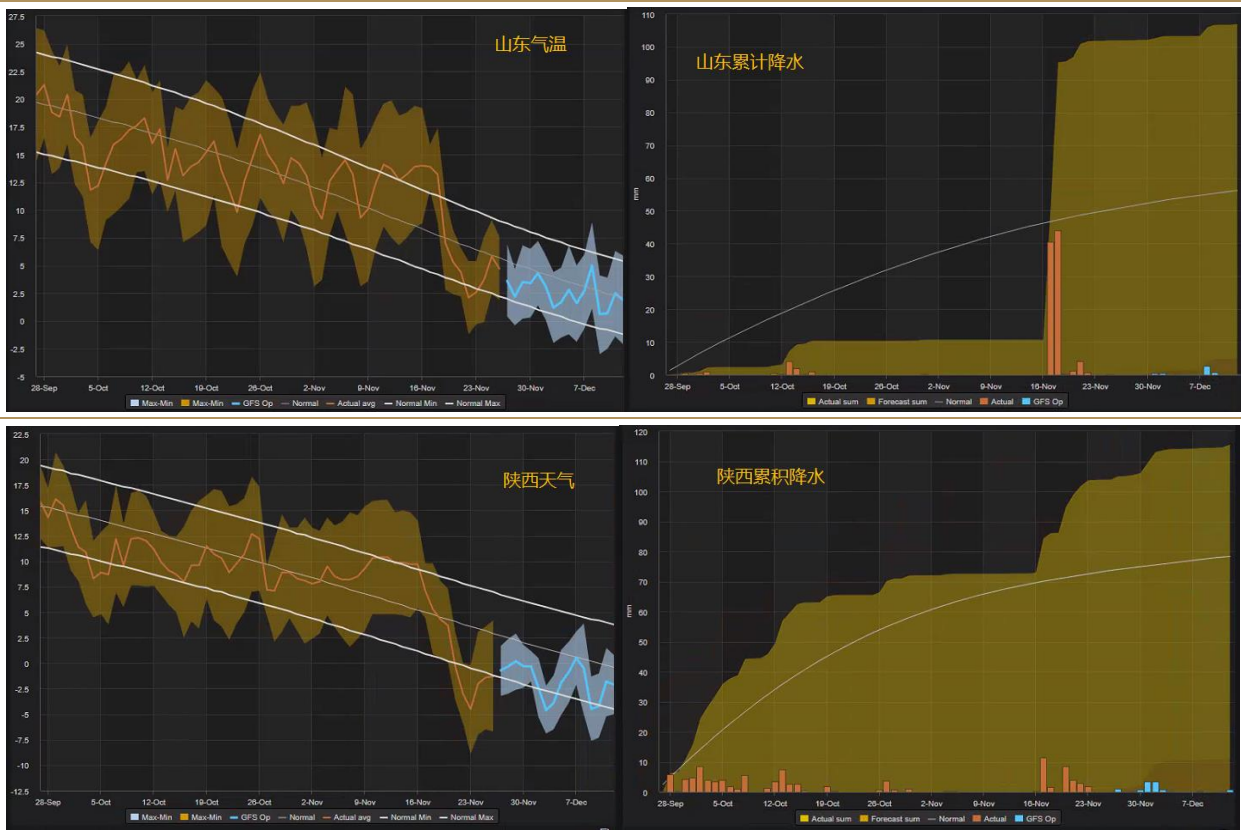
山东气温

27.5
25
22.5
20
17.5
15
12.5
10
7.5
5
2.5
0
-2.5
-5

28-Sep 5-Oct 12-Oct 19-Oct 26-Oct 2-Nov 9-Nov 16-Nov 23-Nov 30-Nov 7-Dec

Max-Min Max-Min GFS Op Normal Actual avg Normal Min Normal Max

山东累计降水

110
100
90
80
70
60
50
40
30
20
10
0
mm

28-Sep 5-Oct 12-Oct 19-Oct 26-Oct 2-Nov 9-Nov 16-Nov 23-Nov 30-Nov 7-Dec

Actual sum Forecast sum Normal Actual GFS Op

陕西天气

22.5
20
17.5
15
12.5
10
7.5
5
2.5
0
-2.5
-5
-7.5
-10
-12.5

28-Sep 5-Oct 12-Oct 19-Oct 26-Oct 2-Nov 9-Nov 16-Nov 23-Nov 30-Nov 7-Dec

Max-Min Max-Min GFS Op Normal Actual avg Normal Min Normal Max

陕西累积降水

120
110
100
90
80
70
60
50
40
30
20
10
0
mm

28-Sep 5-Oct 12-Oct 19-Oct 26-Oct 2-Nov 9-Nov 16-Nov 23-Nov 30-Nov 7-Dec

Actual sum Forecast sum Normal Actual GFS Op